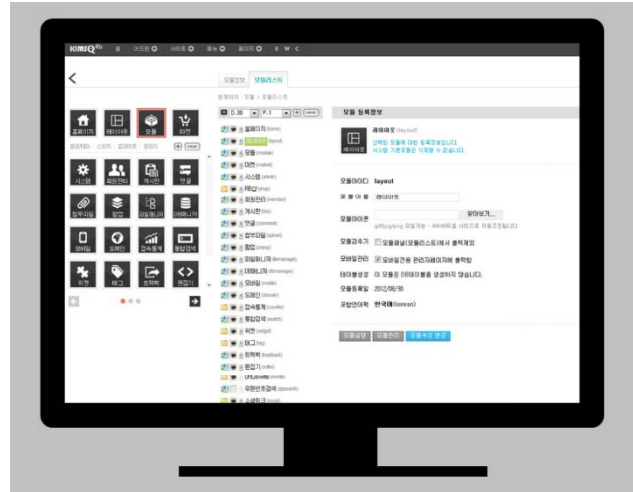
kimsQ

<

모듈정보 모듈리스트

홈페이지 레이아웃 모듈 위젯

시스템 회원관리 게시판 댓글

첨부파일 팝업 레이어 이메일

모바일 도메인 접속통계 통합검색

위젯 태그 트랙백 편집기

홈페이지 (home)
레이아웃 (layout)
모듈 (module)
마켓 (market)
시스템 (admin)
회원관리 (member)
게시판 (bbs)
댓글 (comment)
첨부파일 (upload)
팝업 (popup)
모바일 (mobile)
도메인 (domain)
접속통계 (counter)
통합검색 (search)
위젯 (widget)
태그 (tag)
트랙백 (trackback)
편집기 (editor)

모듈 등록정보

레이아웃 (layout)

모듈아이디 layout
모듈이름 레이아웃
모듈아이콘 찾아보기...
모듈감추기 모듈패널(모듈리스트)에서 출력제외
모바일관리 모바일전용 관리자페이지에 출력함
테이블생성 이 모듈은 테이블을 생성하지 않습니다.
모듈등록일 2012/08/30
모듈언어 한국어(korean)

모듈삭제 모듈관리 모듈속성 변경